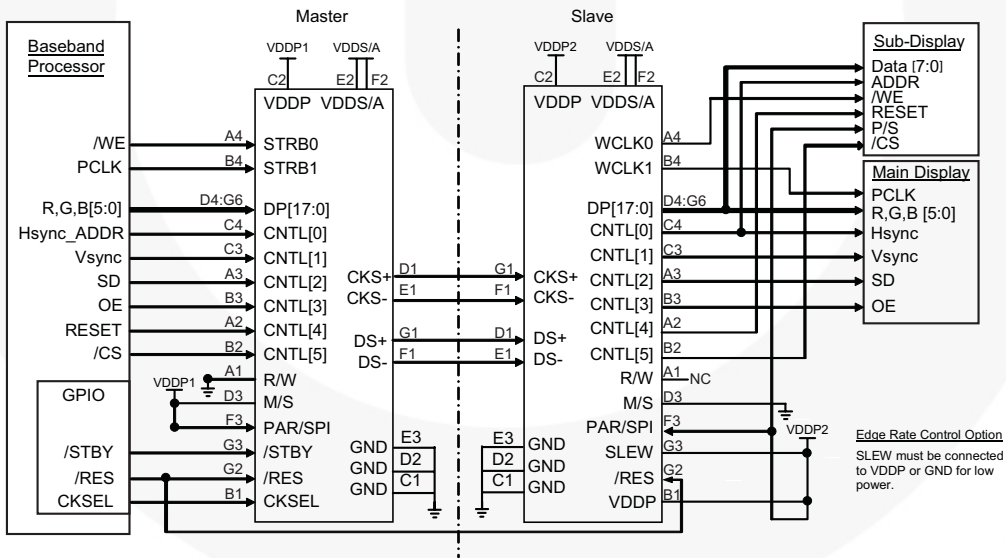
Master

Slave

Baseband Processor

/WE
PCLK
R,G,B[5:0]
Hsync_ADDR
Vsync
SD
OE
RESET
/CS

GPIO
/STBY
/RES
CKSEL

VDDP1
VDDS/A
C2
E2
F2
VDDP VDDS/A
A4 STRB0
B4 STRB1
D4:G6 DP[17:0]
C4 CNTL[0]
C3 CNTL[1]
A3 CNTL[2]
B3 CNTL[3]
A2 CNTL[4]
B2 CNTL[5]
VDDP1
A1 R/W
D3 M/S
F3 PAR/SPI
G3 /STBY
G2 /RES
B1 CKSEL

CKS+ D1
CKS- E1
DS+ G1
DS- F1
GND E3
GND D2
GND C1

G1 CKS+
F1 CKS-
D1 DS+
E1 DS-
E3 GND
D2 GND
C1 GND

VDDP2
VDDS/A
C2
E2
F2
VDDP VDDS/A
WCLK0 A4
WCLK1 B4
DP[17:0] D4:G6
CNTL[0] C4
CNTL[1] C3
CNTL[2] A3
CNTL[3] B3
CNTL[4] A2
CNTL[5] B2
R/W A1 NC
M/S D3
PAR/SPI F3
SLEW G3
/RES G2
VDDP B1

VDDP2

Sub-Display
Data [7:0]
ADDR
/WE
RESET
P/S
/CS

Main Display
PCLK
R,G,B [5:0]
Hsync
Vsync
SD
OE

Edge Rate Control Option
SLEW must be connected to VDDP or GND for low power.